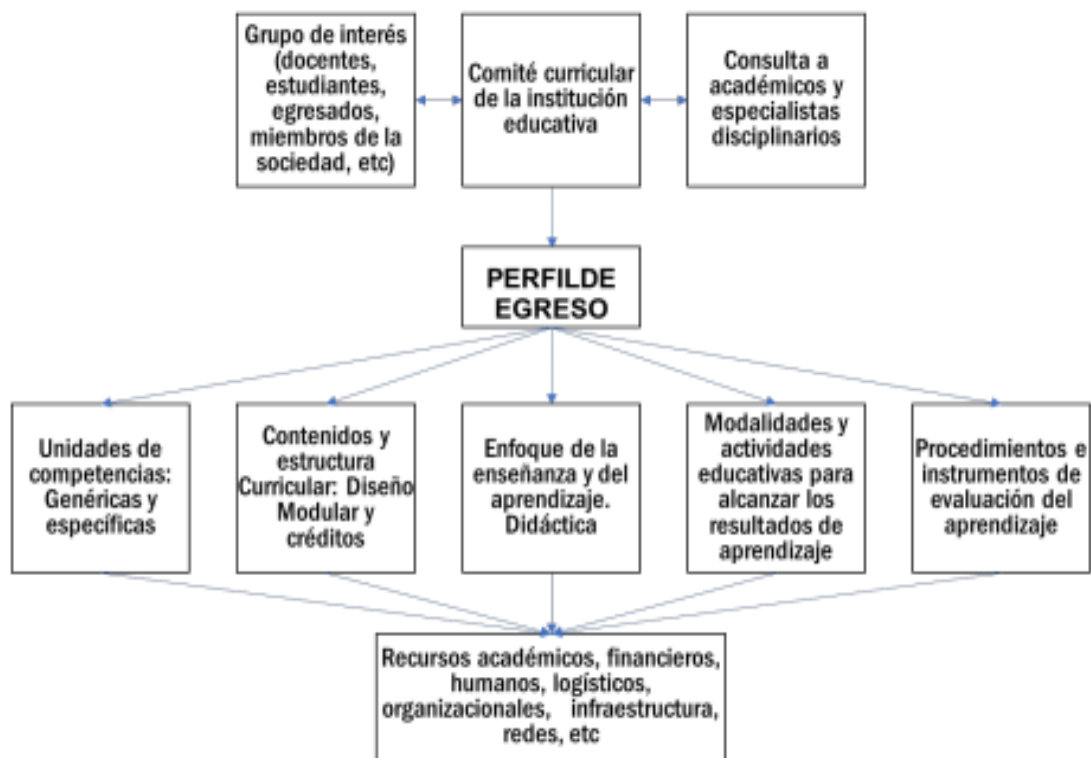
Grupo de interés (docentes, estudiantes, egresados, miembros de la sociedad, etc)

Comité curricular de la institución educativa

Consulta a académicos y especialistas disciplinarios

PERFILDE EGRESO

Unidades de competencias: Genéricas y específicas

Contenidos y estructura Curricular: Diseño Modular y créditos

Enfoque de la enseñanza y del aprendizaje. Didáctica

Modalidades y actividades educativas para alcanzar los resultados de aprendizaje

Procedimientos e instrumentos de evaluación del aprendizaje

Recursos académicos, financieros, humanos, logísticos, organizacionales, infraestructura, redes, etc